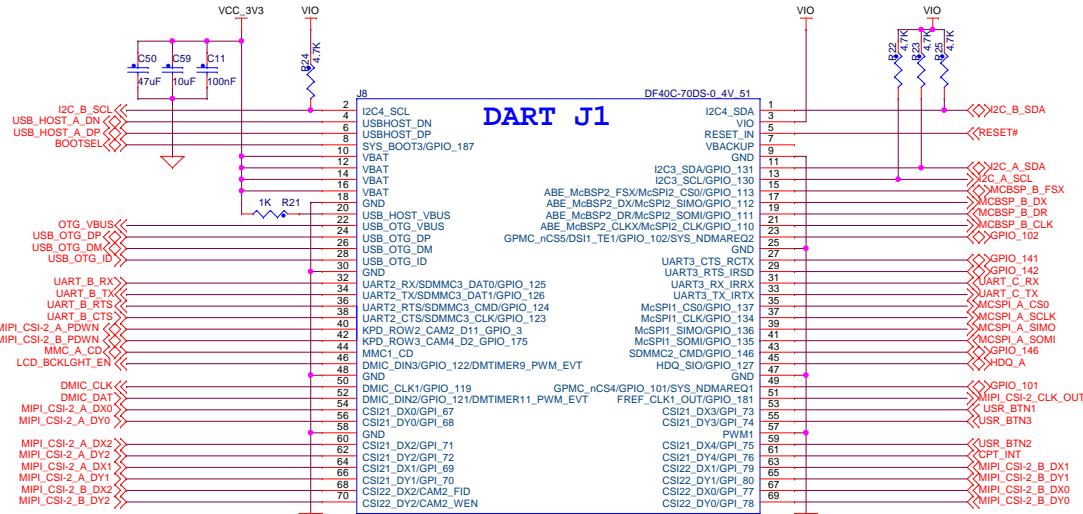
VCC_3V3
VIO
VIO
VIO
C50
47uF
C59
10uF
C11
100nF
R24
4.7K
R22
4.7K
R23
4.7K
R25
4.7K
J8
DART J1
DF40C-70DS-0_4V_51

| Signal | Pin name | Pin | Pin | Pin name | Signal |
|---|---|---|---|---|---|
| I2C_B_SCL | I2C4_SCL | 2 | 1 | I2C4_SDA | I2C_B_SDA |
| USB_HOST_A_DN | USBHOST_DN | 4 | 3 | VIO | |
| USB_HOST_A_DP | USBHOST_DP | 6 | 5 | RESET_IN | RESET# |
| BOOTSEL | SYS_BOOT3/GPIO_187 | 8 | 7 | VBACKUP | |
| | VBAT | 10 | 9 | GND | |
| | VBAT | 12 | 11 | I2C3_SDA/GPIO_131 | I2C_A_SDA |
| | VBAT | 14 | 13 | I2C3_SCL/GPIO_130 | I2C_A_SCL |
| | VBAT | 16 | 15 | ABE_McBSP2_FSX/McSPI2_CS0//GPIO_113 | MCBSP_B_FSX |
| | GND | 18 | 17 | ABE_McBSP2_DX/McSPI2_SIMO/GPIO_112 | MCBSP_B_DX |
| | USB_HOST_VBUS | 20 | 19 | ABE_McBSP2_DR/McSPI2_SOMI/GPIO_111 | MCBSP_B_DR |
| OTG_VBUS | USB_OTG_VBUS | 22 | 21 | ABE_McBSP2_CLKX/McSPI2_CLK/GPIO_110 | MCBSP_B_CLK |
| USB_OTG_DP | USB_OTG_DP | 24 | 23 | GPMC_nCS5/DSI1_TE1/GPIO_102/SYS_NDMAREQ2 | GPIO_102 |
| USB_OTG_DM | USB_OTG_DM | 26 | 25 | GND | |
| USB_OTG_ID | USB_OTG_ID | 28 | 27 | UART3_CTS_RCTX | GPIO_141 |
| | GND | 30 | 29 | UART3_RTS_IRSD | GPIO_142 |
| UART_B_RX | UART2_RX/SDMMC3_DAT0/GPIO_125 | 32 | 31 | UART3_RX_IRRX | UART_C_RX |
| UART_B_TX | UART2_TX/SDMMC3_DAT1/GPIO_126 | 34 | 33 | UART3_TX_IRTX | UART_C_TX |
| UART_B_RTS | UART2_RTS/SDMMC3_CMD/GPIO_124 | 36 | 35 | McSPI1_CS0/GPIO_137 | MCSPI_A_CS0 |
| UART_B_CTS | UART2_CTS/SDMMC3_CLK/GPIO_123 | 38 | 37 | McSPI1_CLK/GPIO_134 | MCSPI_A_SCLK |
| MIPI_CSI-2_A_PDWN | KPD_ROW2_CAM2_D11_GPIO_3 | 40 | 39 | McSPI1_SIMO/GPIO_136 | MCSPI_A_SIMO |
| MIPI_CSI-2_B_PDWN | KPD_ROW3_CAM4_D2_GPIO_175 | 42 | 41 | McSPI1_SOMI/GPIO_135 | MCSPI_A_SOMI |
| MMC_A_CD | MMC1_CD | 44 | 43 | SDMMC2_CMD/GPIO_146 | GPIO_146 |
| LCD_BCKLGHT_EN | DMIC_DIN3/GPIO_122/DMTIMER9_PWM_EVT | 46 | 45 | HDQ_SIO/GPIO_127 | HDQ_A |
| | GND | 48 | 47 | GND | |
| DMIC_CLK | DMIC_CLK1/GPIO_119 | 50 | 49 | GPMC_nCS4/GPIO_101/SYS_NDMAREQ1 | GPIO_101 |
| DMIC_DAT | DMIC_DIN2/GPIO_121/DMTIMER11_PWM_EVT | 52 | 51 | FREF_CLK1_OUT/GPIO_181 | MIPI_CSI-2_CLK_OUT |
| MIPI_CSI-2_A_DX0 | CSI21_DX0/GPI_67 | 54 | 53 | CSI21_DX3/GPI_73 | USR_BTN1 |
| MIPI_CSI-2_A_DY0 | CSI21_DY0/GPI_68 | 56 | 55 | CSI21_DY3/GPI_74 | USR_BTN3 |
| | GND | 58 | 57 | PWM1 | |
| MIPI_CSI-2_A_DX2 | CSI21_DX2/GPI_71 | 60 | 59 | CSI21_DX4/GPI_75 | USR_BTN2 |
| MIPI_CSI-2_A_DY2 | CSI21_DY2/GPI_72 | 62 | 61 | CSI21_DY4/GPI_76 | CPT_INT |
| MIPI_CSI-2_A_DX1 | CSI21_DX1/GPI_69 | 64 | 63 | CSI22_DX1/GPI_79 | MIPI_CSI-2_B_DX1 |
| MIPI_CSI-2_A_DY1 | CSI21_DY1/GPI_70 | 66 | 65 | CSI22_DY1/GPI_80 | MIPI_CSI-2_B_DY1 |
| MIPI_CSI-2_B_DX2 | CSI22_DX2/CAM2_FID | 68 | 67 | CSI22_DX0/GPI_77 | MIPI_CSI-2_B_DX0 |
| MIPI_CSI-2_B_DY2 | CSI22_DY2/CAM2_WEN | 70 | 69 | CSI22_DY0/GPI_78 | MIPI_CSI-2_B_DY0 |

1K R21